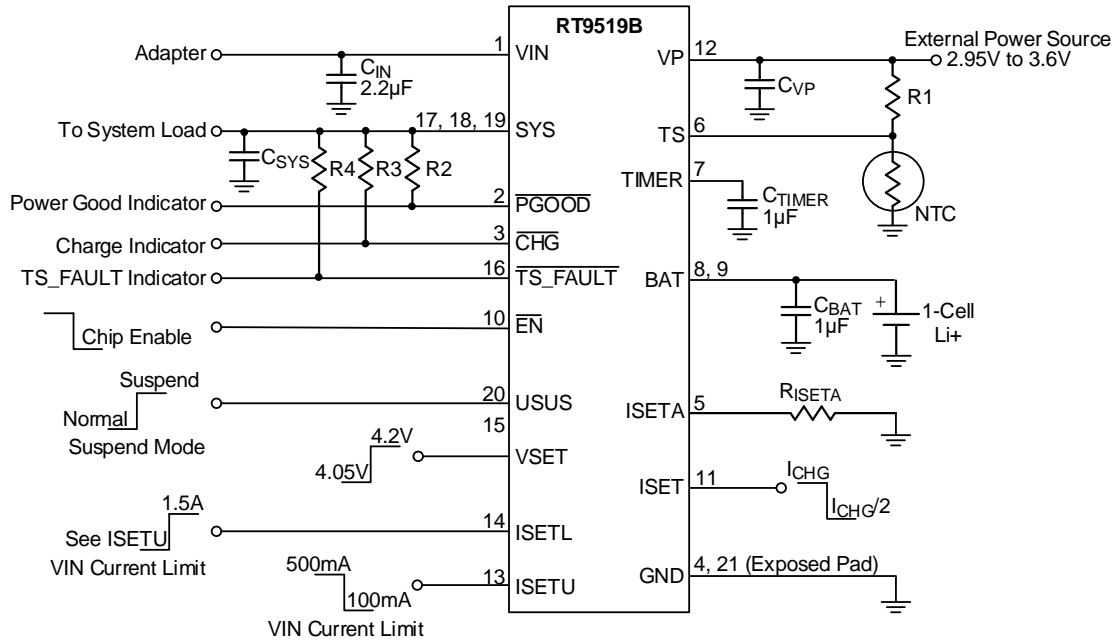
RT9519B

Adapter
1 VIN
$C_{IN}$
2.2μF

To System Load
17, 18, 19 SYS
$C_{SYS}$ R4 R3 R2

Power Good Indicator
2 $\overline{PGOOD}$

Charge Indicator
3 $\overline{CHG}$

TS_FAULT Indicator
16 $\overline{TS\_FAULT}$

Chip Enable
10 $\overline{EN}$

Suspend
Normal
Suspend Mode
20 USUS

4.2V
4.05V
15 VSET

1.5A
See ISETU
VIN Current Limit
14 ISETL

500mA
100mA
VIN Current Limit
13 ISETU

External Power Source
2.95V to 3.6V
VP 12
$C_{VP}$
R1

TS 6
NTC

TIMER 7
$C_{TIMER}$
1μF

BAT 8, 9
$C_{BAT}$
1μF
+
1-Cell
Li+

ISETA 5
$R_{ISETA}$

ISET 11
$I_{CHG}$
$I_{CHG}/2$

GND 4, 21 (Exposed Pad)